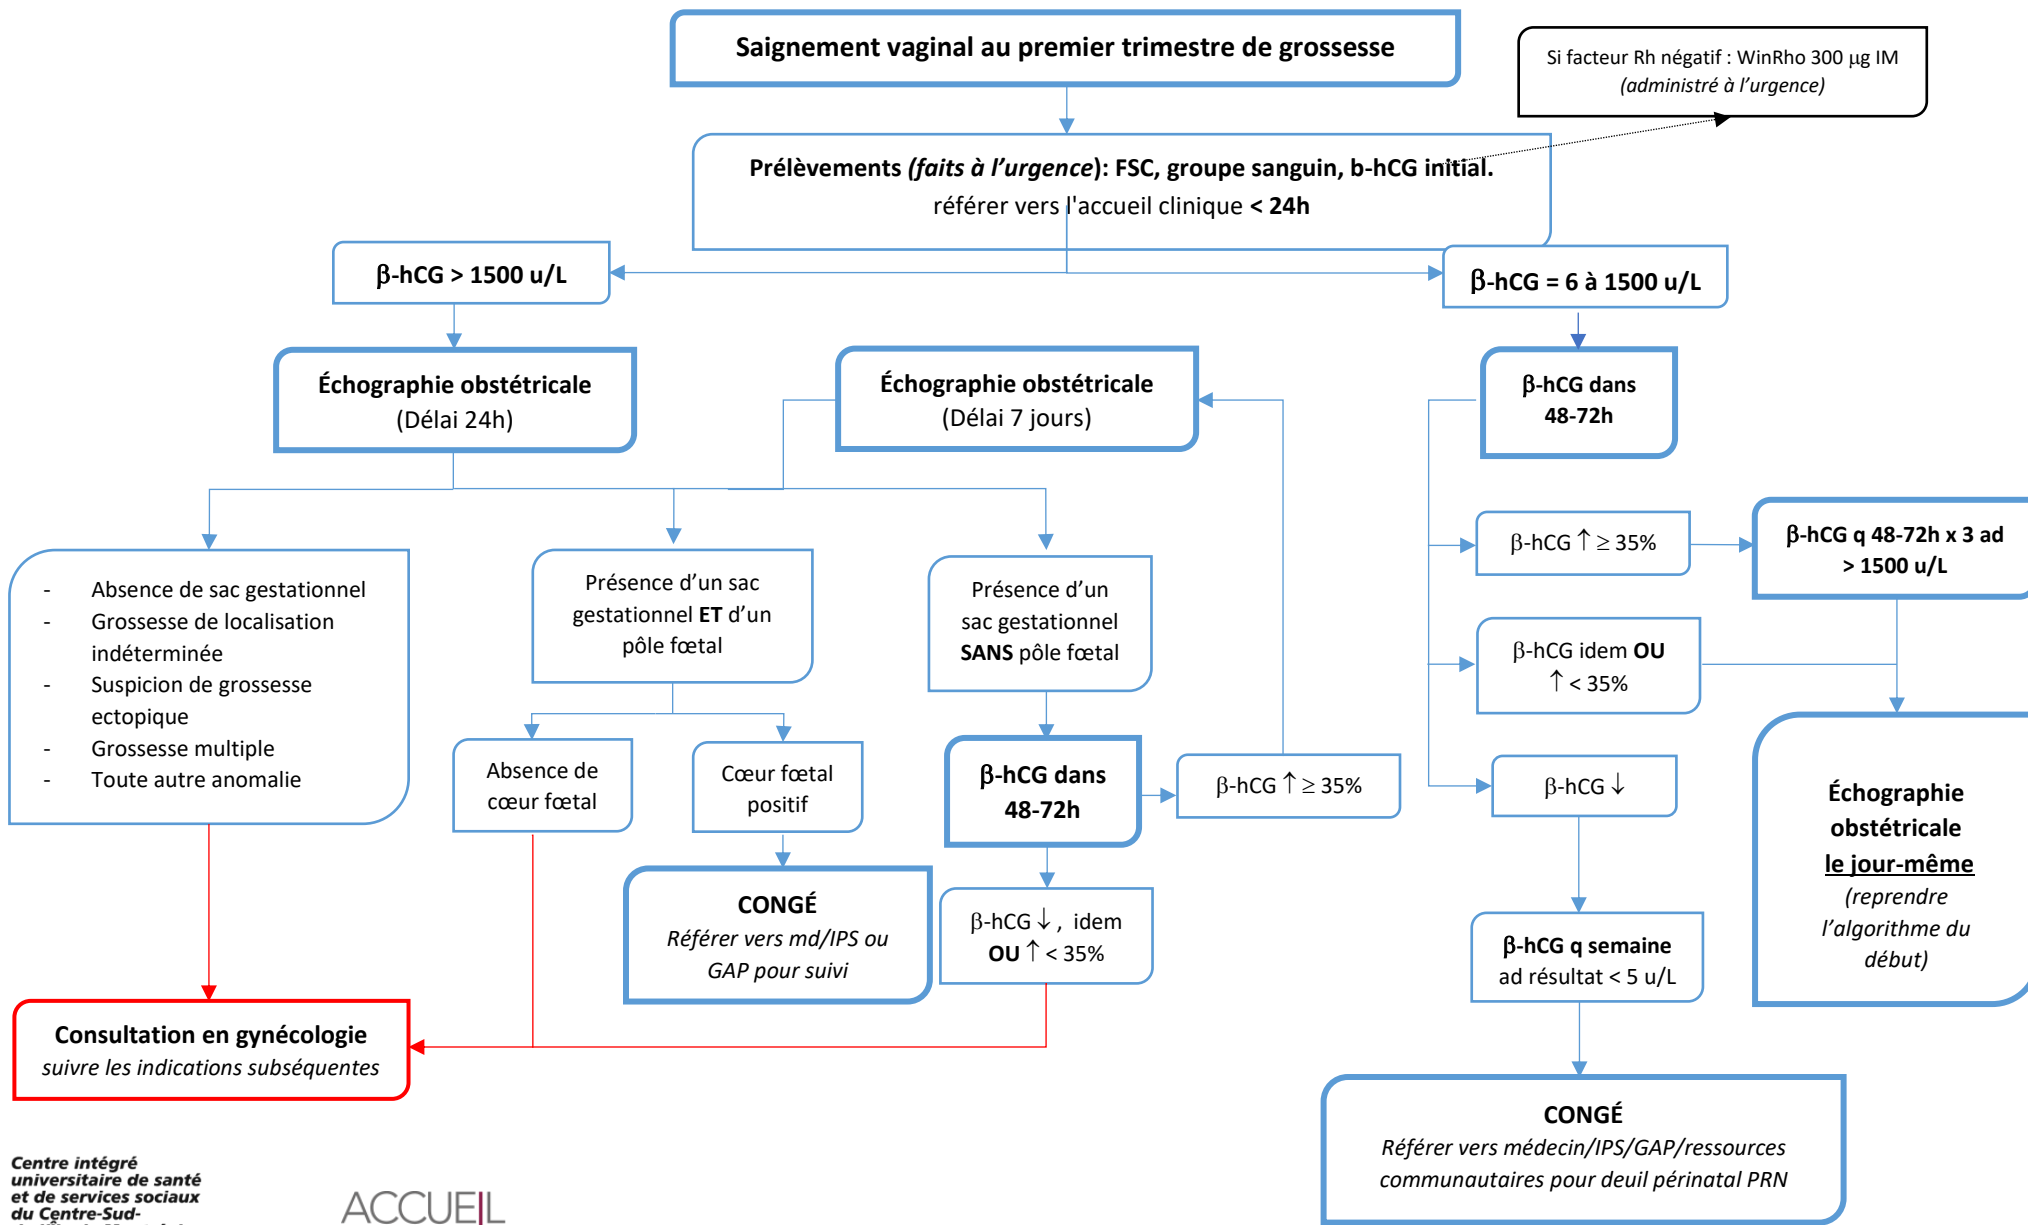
Saignement vaginal au premier trimestre de grossesse

Si facteur Rh négatif : WinRho 300 µg IM
(administré à l'urgence)

Prélèvements (faits à l'urgence): FSC, groupe sanguin, b-hCG initial.
référer vers l'accueil clinique < 24h

β-hCG > 1500 u/L

β-hCG = 6 à 1500 u/L

Échographie obstétricale
(Délai 24h)

Échographie obstétricale
(Délai 7 jours)

β-hCG dans 48-72h

- Absence de sac gestationnel
- Grossesse de localisation indéterminée
- Suspicion de grossesse ectopique
- Grossesse multiple
- Toute autre anomalie

Présence d'un sac gestationnel ET d'un pôle fœtal

Présence d'un sac gestationnel SANS pôle fœtal

β-hCG ↑ ≥ 35%

β-hCG q 48-72h x 3 ad > 1500 u/L

β-hCG idem OU ↑ < 35%

Absence de cœur fœtal

Cœur fœtal positif

β-hCG dans 48-72h

β-hCG ↑ ≥ 35%

β-hCG ↓

Échographie obstétricale le jour-même
(reprendre l'algorithme du début)

CONGÉ
Référer vers md/IPS ou GAP pour suivi

β-hCG ↓ , idem OU ↑ < 35%

β-hCG q semaine ad résultat < 5 u/L

Consultation en gynécologie
suivre les indications subséquentes

CONGÉ
Référer vers médecin/IPS/GAP/ressources communautaires pour deuil périnatal PRN

Centre intégré universitaire de santé et de services sociaux du Centre-Sud-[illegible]

ACCUEIL